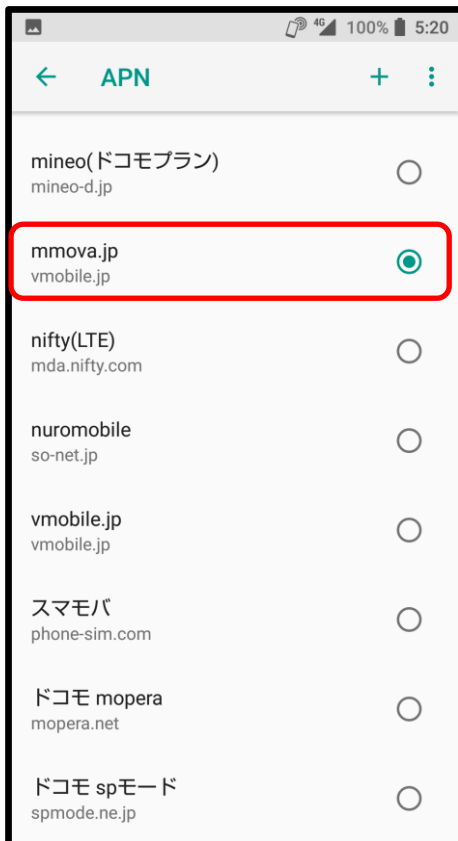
4G 100% 5:20

APN

mineo(ドコモプラン)
mineo-d.jp

mmova.jp
vmobile.jp

nifty(LTE)
mda.nifty.com

nuromobile
so-net.jp

vmobile.jp
vmobile.jp

スマモバ
phone-sim.com

ドコモ mopera
mopera.net

ドコモ spモード
spmode.ne.jp